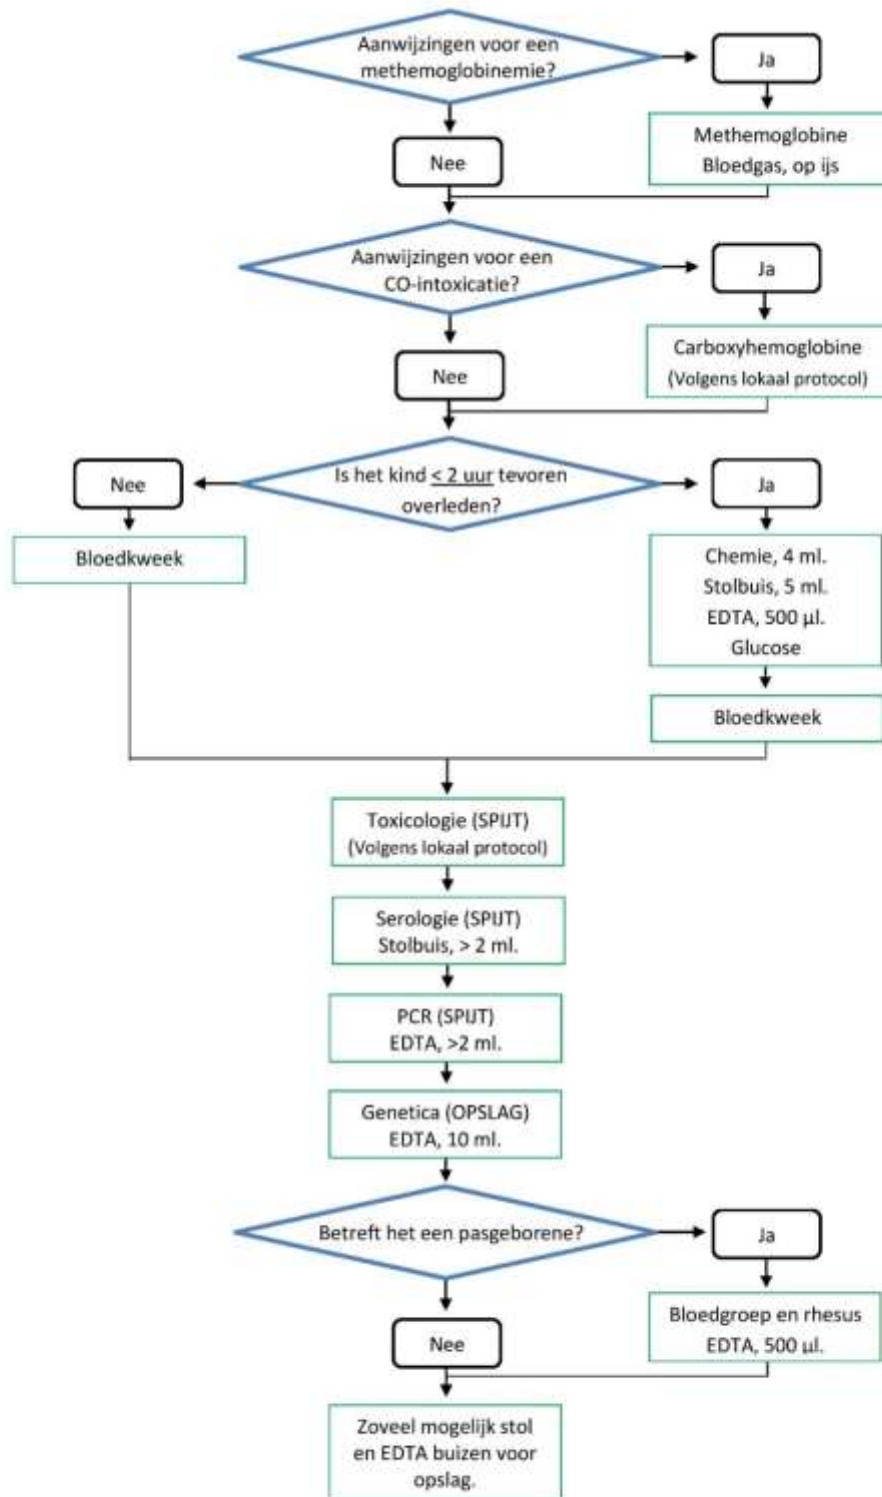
Aanwijzingen voor een methemoglobinemie?

Ja

Methemoglobine
Bloedgas, op ijs

Nee

Aanwijzingen voor een CO-intoxicatie?

Ja

Carboxyhemoglobine
(Volgens lokaal protocol)

Nee

Is het kind $\leq$ 2 uur tevoren overleden?

Nee

Bloedkweek

Ja

Chemie, 4 ml.
Stolbuis, 5 ml.
EDTA, 500 µl.
Glucose

Bloedkweek

Toxicologie (SPIJT)
(Volgens lokaal protocol)

Serologie (SPIJT)
Stolbuis, > 2 ml.

PCR (SPIJT)
EDTA, >2 ml.

Genetica (OPSLAG)
EDTA, 10 ml.

Betreft het een pasgeborene?

Ja

Bloedgroep en rhesus
EDTA, 500 µl.

Nee

Zoveel mogelijk stol en EDTA buizen voor opslag.